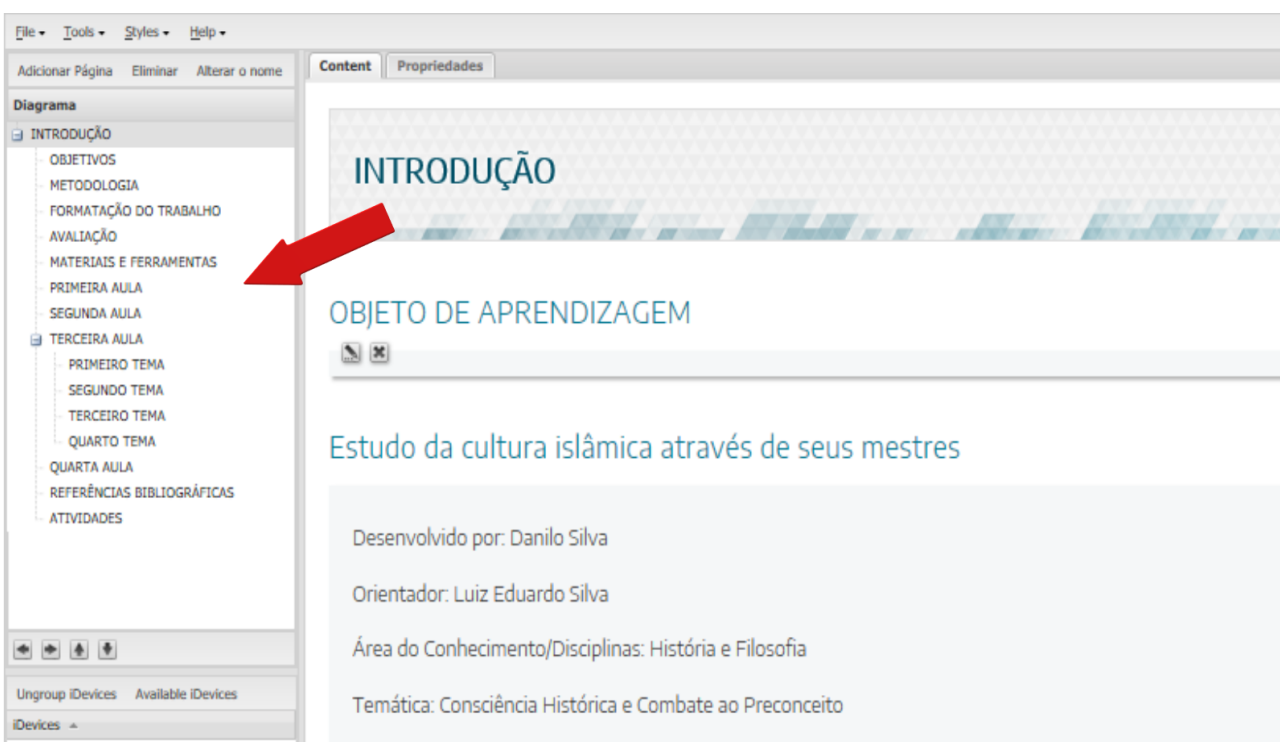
File ▾ Tools ▾ Styles ▾ Help ▾

Adicionar Página Eliminar Alterar o nome

Diagrama

INTRODUÇÃO
OBJETIVOS
METODOLOGIA
FORMATAÇÃO DO TRABALHO
AVALIAÇÃO
MATERIAIS E FERRAMENTAS
PRIMEIRA AULA
SEGUNDA AULA
TERCEIRA AULA
PRIMEIRO TEMA
SEGUNDO TEMA
TERCEIRO TEMA
QUARTO TEMA
QUARTA AULA
REFERÊNCIAS BIBLIOGRÁFICAS
ATIVIDADES

Ungroup iDevices Available iDevices

iDevices ▴

Content Propriedades

INTRODUÇÃO

OBJETO DE APRENDIZAGEM

Estudo da cultura islâmica através de seus mestres

Desenvolvido por: Danilo Silva

Orientador: Luiz Eduardo Silva

Área do Conhecimento/Disciplinas: História e Filosofia

Temática: Consciência Histórica e Combate ao Preconceito